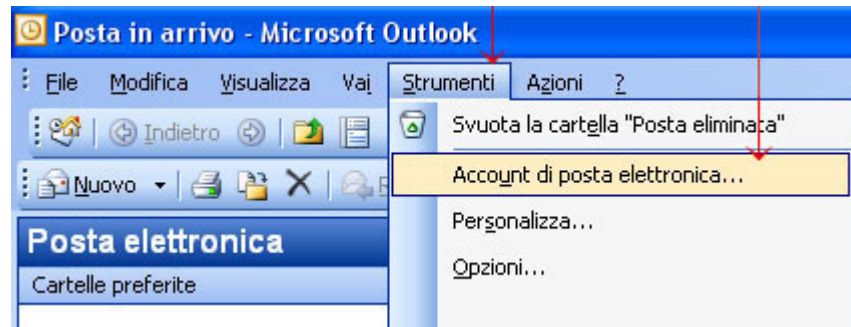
Posta in arrivo - Microsoft Outlook

File Modifica Visualizza Vai Strumenti Azioni ?

Indietro

Nuovo

Svuota la cartella "Posta eliminata"

Account di posta elettronica...

Personalizza...

Opzioni...

Posta elettronica

Cartelle preferite